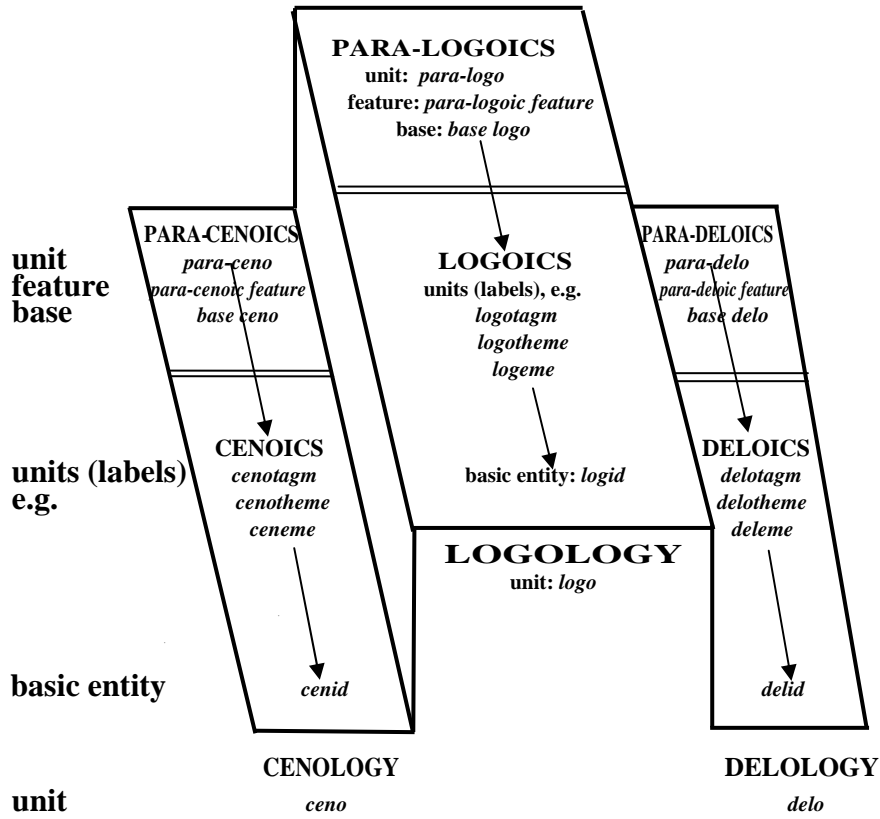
PARA-LOGOICS
unit: *para-logo*
feature: *para-logoic feature*
base: *base logo*

unit
feature
base

PARA-CENOICS
*para-ceno*
*para-cenoic feature*
*base ceno*

LOGOICS
units (labels), e.g.
*logotagm*
*logotheme*
*logeme*

PARA-DELOICS
*para-delo*
*para-deloic feature*
*base delo*

units (labels)
e.g.

CENOICS
*cenotagm*
*cenotheme*
*ceneme*

basic entity: *logid*

DELOICS
*delotagm*
*delotheme*
*deleme*

LOGOLOGY
unit: *logo*

basic entity

*cenid*

*delid*

CENOLOGY

DELOLOGY

unit

*ceno*

*delo*